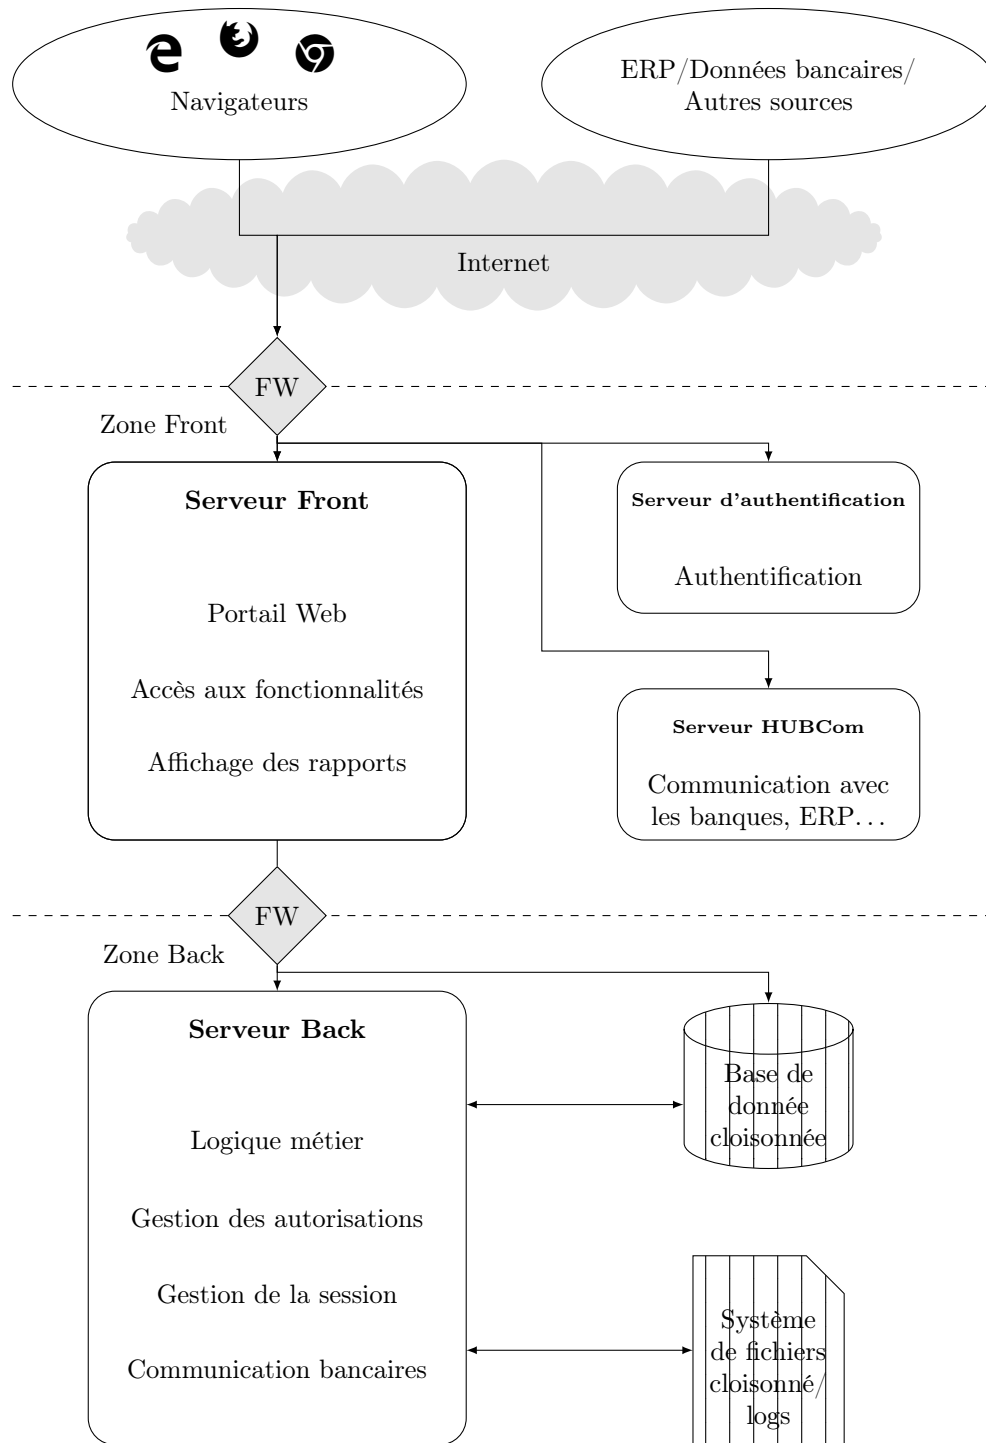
Navigateurs

ERP/Données bancaires/ Autres sources

Internet

FW

Zone Front

Serveur Front

Portail Web

Accès aux fonctionnalités

Affichage des rapports

Serveur d'authentification

Authentification

Serveur HUBCom

Communication avec les banques, ERP...

FW

Zone Back

Serveur Back

Logique métier

Gestion des autorisations

Gestion de la session

Communication bancaires

Base de donnée cloisonnée

Système de fichiers cloisonné/ logs